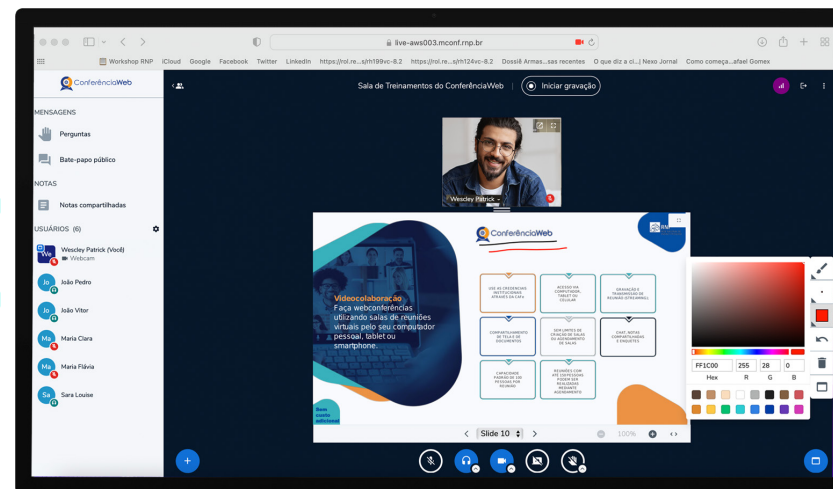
live-aws003.mconf.rnp.br

Workshop RNP iCloud Google Facebook Twitter LinkedIn https://rol.re...s/rh199vc-8.2 https://rol.re...s/rh124vc-8.2 Dossiê Armas...sas recentes O que diz a ci...| Nexo Jornal Como começa...afael Gomex

ConferênciaWeb

MENSAGENS

Perguntas

Bate-papo público

NOTAS

Notas compartilhadas

USUÁRIOS (6)

We Wescley Patrick (Você) Webcam

Jo João Pedro

Jo João Vitor

Ma Maria Clara

Ma Maria Flávia

Sa Sara Louise

Sala de Treinamentos do ConferênciaWeb

Iniciar gravação

Wescley Patrick -

ConferênciaWeb

Videocolaboração
Faça webconferências utilizando salas de reuniões virtuais pelo seu computador pessoal, tablet ou smartphone.

USE AS CREDENCIAIS INSTITUCIONAIS ATRAVÉS DA CAFe

ACESSO VIA COMPUTADOR, TABLET OU CELULAR

GRAVAÇÃO E TRANSMISSÃO DE REUNIÃO (STREAMING)

COMPARTILHAMENTO DE TELA E DE DOCUMENTOS

SEM LIMITES DE CRIAÇÃO DE SALAS OU AGENDAMENTO DE SALAS

CHAT, NOTAS COMPARTILHADAS E ENQUETES

CAPACIDADE PADRÃO DE 200 PESSOAS POR REUNIÃO

REUNIÕES COM ATÉ 150 PESSOAS PODEM SER REALIZADAS MEDIANTE AGENDAMENTO

Sem custo adicional

Slide 10

100%

FF1C00 255 28 0
Hex R G B